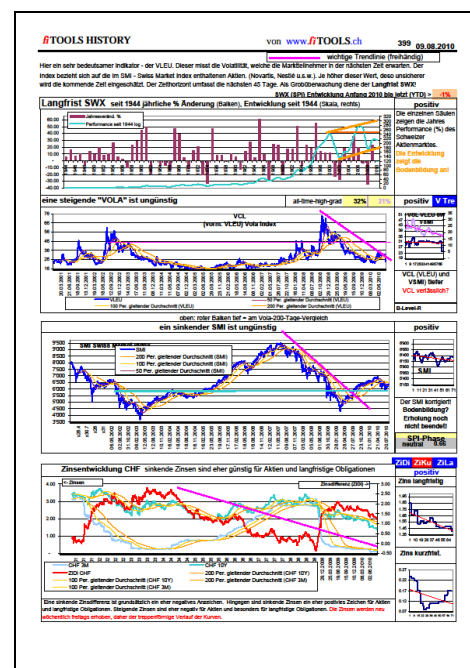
fiTOOLS HISTORY

von www.fiTOOLS.ch

399 09.08.2010

wichtige Trendlinie (freihändig)

Hier ein sehr bedeutsamer Indikator - der VLEU. Dieser misst die Volatilität, welche die Marktteilnehmer in der nächsten Zeit erwarten. Der Index bezieht sich auf die im SMI - Swiss Market Index enthaltenen Aktien. (Novartis, Nestlé u.s.w.). Je höher dieser Wert, desto unsicherer wird die kommende Zeit eingeschätzt. Der Zeithorizont umfasst die nächsten 45 Tage. Als Grobüberwachung diene der Langfrist SWX!

SWX (SPI) Entwicklung Anfang 2010 bis jetzt (YTD) > -1%

Langfrist SWX seit 1944 jährliche % Änderung (Balken), Entwicklung seit 1944 (Skala, rechts)

positiv

Die einzelnen Säulen zeigen die Jahres Performance (%) des Schweizer Aktienmarktes. Die Entwicklung zeigt die Bodenbildung an!

Jahresverlauf. %
Performance seit 1944 log

eine steigende "VOLA" ist ungünstig

all-time-high-grad 32% 21%

positiv V Tre

VCL (vorm. VLEU) Vola Index

VLEU
50 Per. gleitender Durchschnitt (VLEU)
100 Per. gleitender Durchschnitt (VLEU)
200 Per. gleitender Durchschnitt (VLEU)

VCL (VLEU) und VSMI) lieferr VCL verlässlich?

B-Level-R

oben: roter Balken tief = am Vola-200-Tage-Vergleich

ein sinkender SMI ist ungünstig

positiv

SMI Swiss Market Index

SMI
200 Per. gleitender Durchschnitt (SMI)
100 Per. gleitender Durchschnitt (SMI)
50 Per. gleitender Durchschnitt (SMI)

SMI

Der SMI korrigiert! Bodenbildung? Erholung noch nicht beendet!

SPI-Phase neutral 0.66

ZiDi ZiKu ZiLa

Zinsentwicklung CHF sinkende Zinsen sind eher günstig für Aktien und langfristige Obligationen

positiv

Zins langfristig

Zinsdifferenz (Z00)

CHF 3M
ZiDi CHF
100 Per. gleitender Durchschnitt (CHF 10Y)
100 Per. gleitender Durchschnitt (CHF 3M)
CHF 10Y
200 Per. gleitender Durchschnitt (CHF 10Y)
200 Per. gleitender Durchschnitt (CHF 3M)

Zins kurzfrist.

Eine sinkende Zinsdifferenz ist grundsätzlich ein eher negatives Anzeichen. Hingegen sind sinkende Zinsen ein eher positives Zeichen für Aktien und langfristige Obligationen. Steigende Zinsen sind eher negativ für Aktien und besonders für langfristige Obligationen. Die Zinsen werden nur wöchentlich freitags erhoben, daher der treppenförmige Verlauf der Kurven.